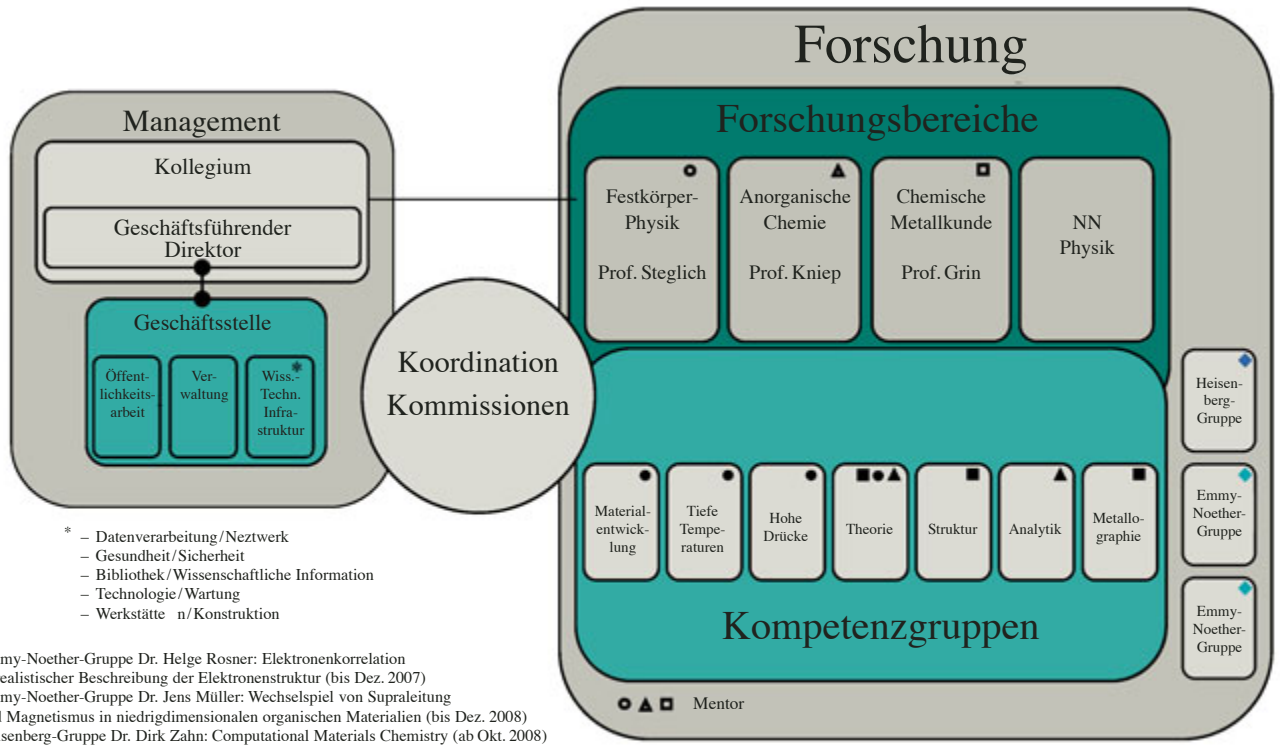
Forschung

Forschungsbereiche

Festkörper-Physik
Prof. Steglich

Anorganische Chemie
Prof. Kniep

Chemische Metallkunde
Prof. Grin

NN
Physik

Management

Kollegium

Geschäftsführender Direktor

Geschäftsstelle

Öffentlichkeitsarbeit

Verwaltung

Wiss.-Techn. Infrastruktur

Koordination
Kommissionen

Heisenberg-Gruppe

Emmy-Noether-Gruppe

Emmy-Noether-Gruppe

Materialentwicklung

Tiefe Temperaturen

Hohe Drücke

Theorie

Struktur

Analytik

Metallographie

Kompetenzgruppen

Mentor

* – Datenverarbeitung/Neztwerk
– Gesundheit/Sicherheit
– Bibliothek/Wissenschaftliche Information
– Technologie/Wartung
– Werkstätte n/Konstruktion

my-Noether-Gruppe Dr. Helge Rosner: Elektronenkorrelation
ealistischer Beschreibung der Elektronenstruktur (bis Dez. 2007)
my-Noether-Gruppe Dr. Jens Müller: Wechselspiel von Supraleitung
l Magnetismus in niedrigdimensionalen organischen Materialien (bis Dez. 2008)
senberg-Gruppe Dr. Dirk Zahn: Computational Materials Chemistry (ab Okt. 2008)